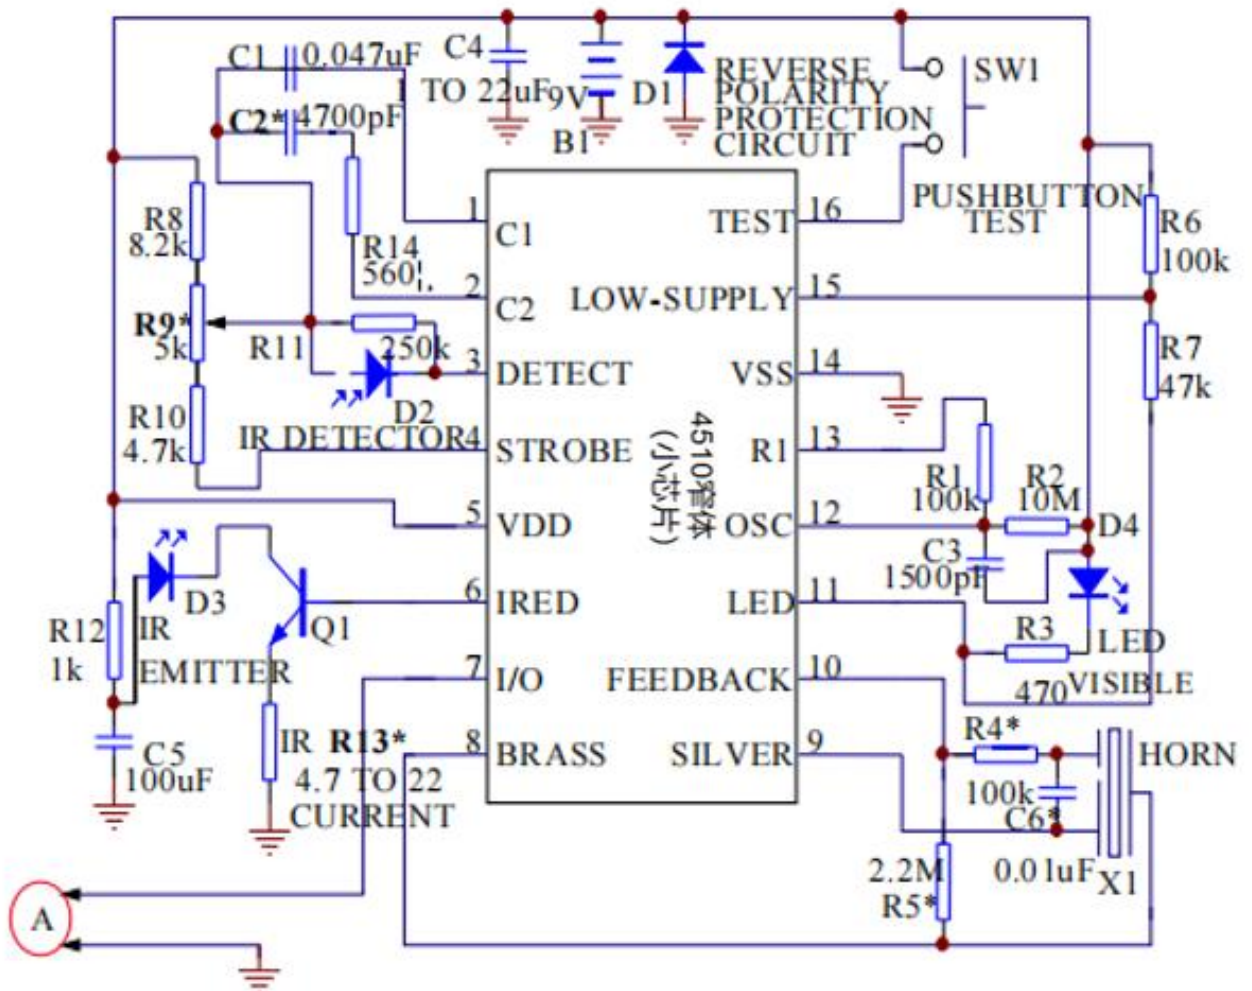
C1 0.047uF
C4
1 TO 22uF
9V
B1
D1
REVERSE POLARITY PROTECTION CIRCUIT
SW1
PUSHBUTTON TEST
C2* 4700pF
R14 560
R8 8.2k
R9* 5k
R10 4.7k
R11 250k
D2
IR DETECTOR
R6 100k
R7 47k
1 C1
2 C2
3 DETECT
4 STROBE
5 VDD
6 IRED
7 I/O
8 BRASS
TEST 16
LOW-SUPPLY 15
VSS 14
R1 13
OSC 12
LED 11
FEEDBACK 10
SILVER 9
4510管体 (小芯片)
R1 100k
R2 10M
D4
C3 1500pF
R3 470
LED VISIBLE
D3
IR EMITTER
Q1
R12 1k
C5 100uF
IR R13* 4.7 TO 22 CURRENT
R4* 100k
C6* 0.01uF
HORN
X1
2.2M R5*
A